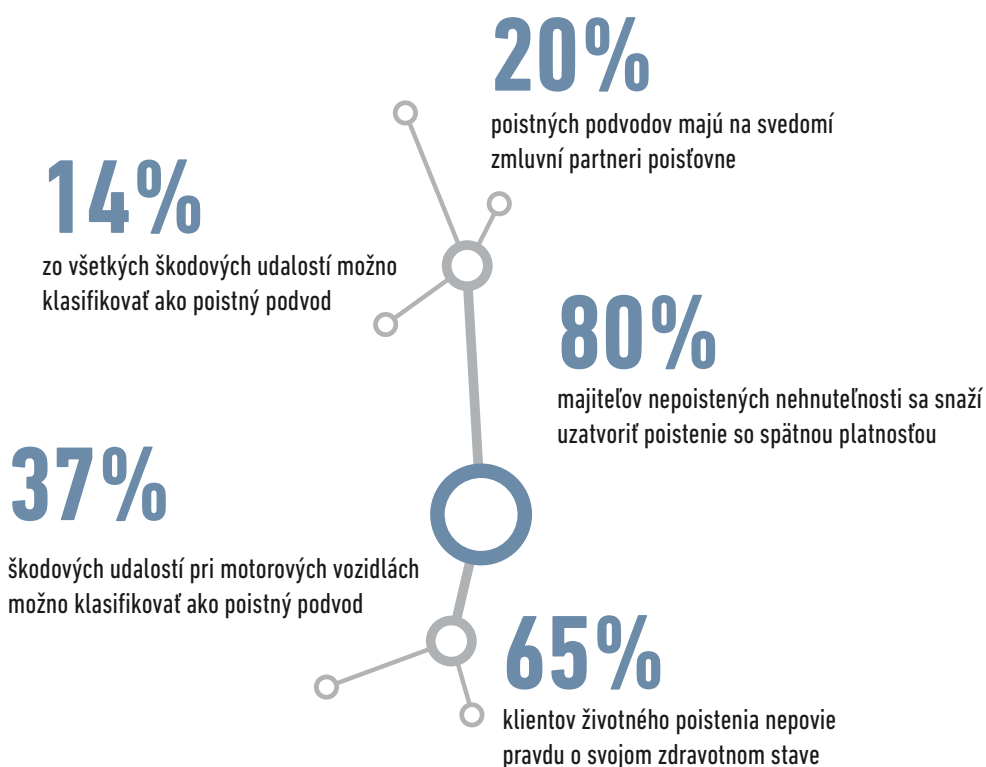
20%

poistných podvodov majú na svedomí zmluvní partneri poisťovne

14%

zo všetkých škodových udalostí možno klasifikovať ako poistný podvod

80%

majiteľov nepoistených nehnuteľností sa snaží uzatvoriť poistenie so spätnou platnosťou

37%

škodových udalostí pri motorových vozidlách možno klasifikovať ako poistný podvod

65%

klientov životného poistenia nepovie pravdu o svojom zdravotnom stave